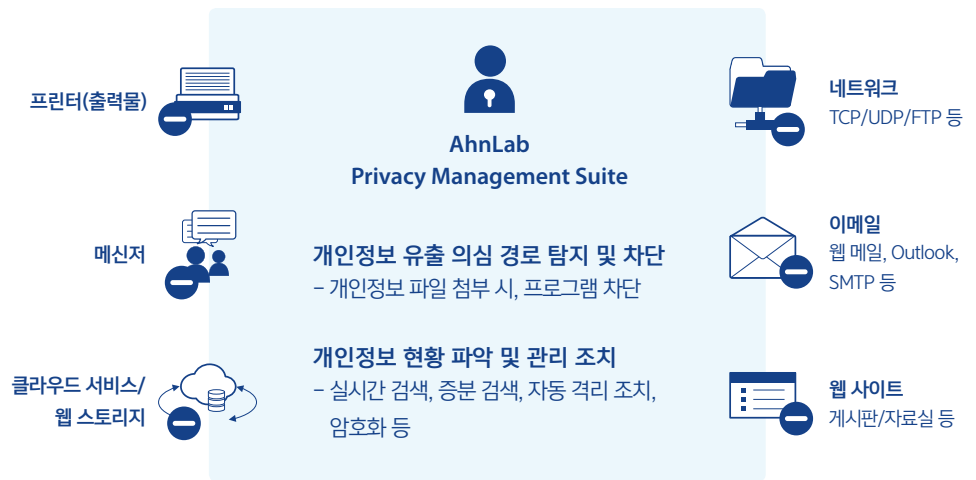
프린터(출력물)

메신저

클라우드 서비스/
웹 스토리지

AhnLab
Privacy Management Suite

개인정보 유출 의심 경로 탐지 및 차단
– 개인정보 파일 첨부 시, 프로그램 차단

개인정보 현황 파악 및 관리 조치
– 실시간 검색, 증분 검색, 자동 격리 조치, 암호화 등

네트워크
TCP/UDP/FTP 등

이메일
웹 메일, Outlook, SMTP 등

웹 사이트
게시판/자료실 등